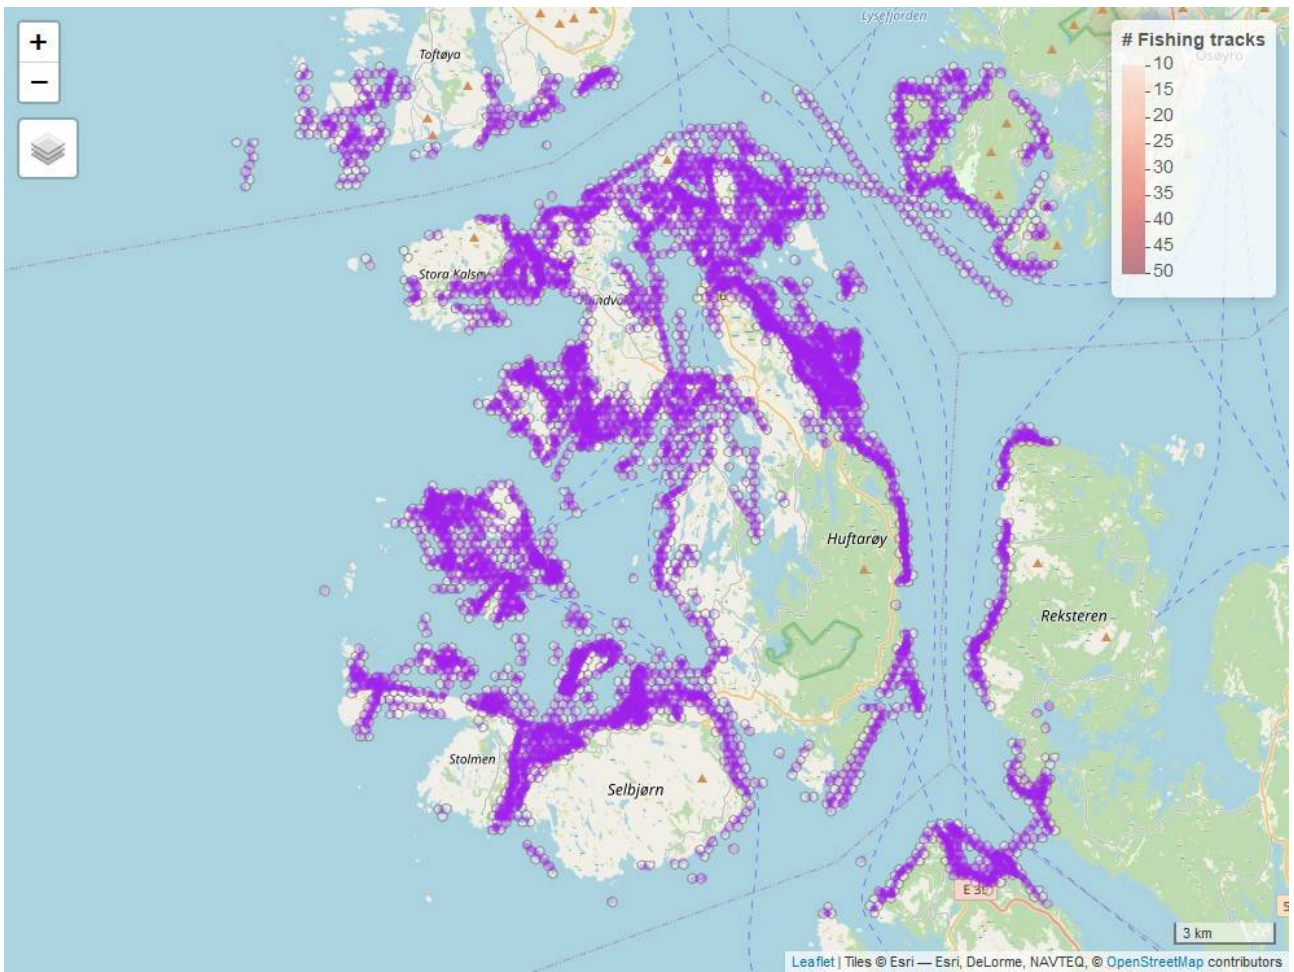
+
−
Lysefjorden
Toftøya
# Fishing tracks
10
15
20
25
30
35
40
45
50
Osøyro
Stora Kalsøy
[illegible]ndvo
Huftarøy
Reksteren
Stolmen
Selbjørn
E 39
3 km
Leaflet | Tiles © Esri — Esri, DeLorme, NAVTEQ, © OpenStreetMap contributors